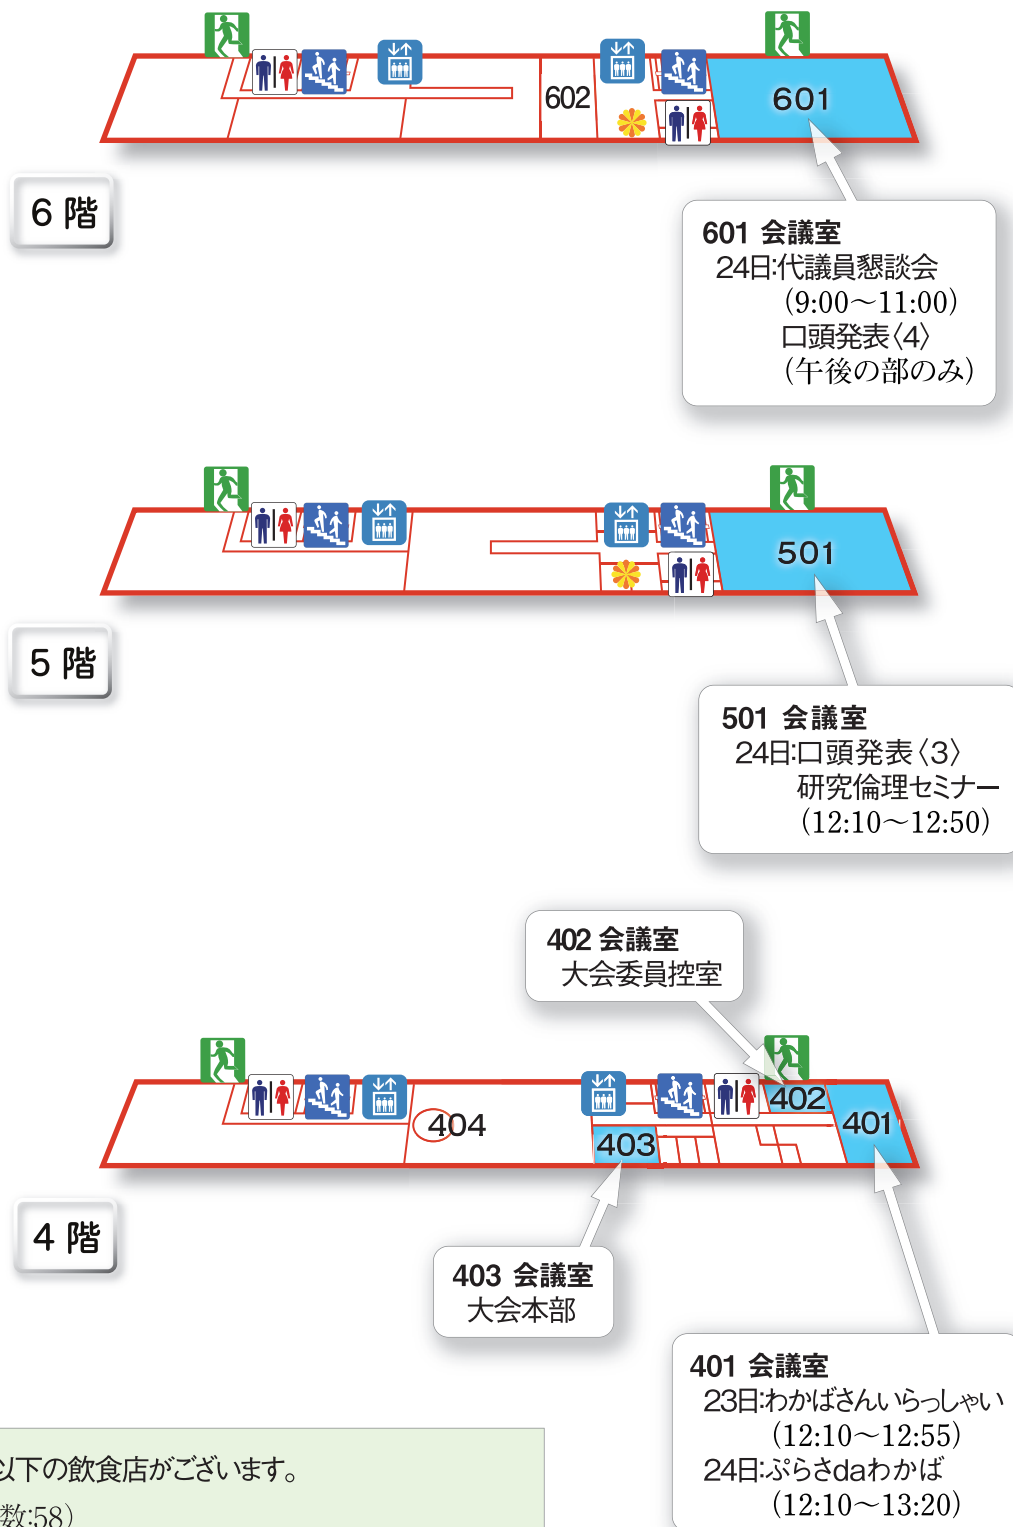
602

601

6 階

601 会議室
24日:代議員懇談会
(9:00〜11:00)
口頭発表〈4〉
(午後の部のみ)

501

5 階

501 会議室
24日:口頭発表〈3〉
研究倫理セミナー
(12:10〜12:50)

402 会議室
大会委員控室

404

403

402

401

4 階

403 会議室
大会本部

401 会議室
23日:わかばさんいらっしゃい
(12:10〜12:55)
24日:ぷらさdaわかば
(12:10〜13:20)

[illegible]以下の飲食店がございます。
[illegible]数:58)